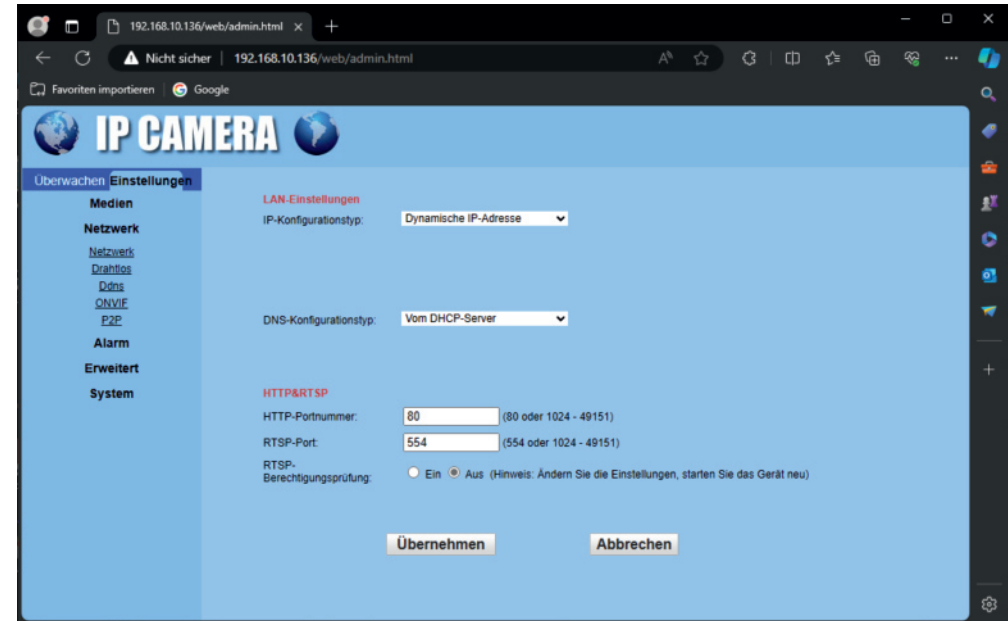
192.168.10.136/web/admin.html ×

Nicht sicher | 192.168.10.136/web/admin.html

Favoriten importieren | Google

IP CAMERA

Überwachen Einstellungen

Medien

Netzwerk

Netzwerk

Drahtlos

Ddns

ONVIF

P2P

Alarm

Erweitert

System

LAN-Einstellungen

IP-Konfigurationstyp: Dynamische IP-Adresse

DNS-Konfigurationstyp: Vom DHCP-Server

HTTP&RTSP

HTTP-Portnummer: 80 (80 oder 1024 - 49151)

RTSP-Port: 554 (554 oder 1024 - 49151)

RTSP-Berechtigungsprüfung: Ein Aus (Hinweis: Ändern Sie die Einstellungen, starten Sie das Gerät neu)

Übernehmen Abbrechen